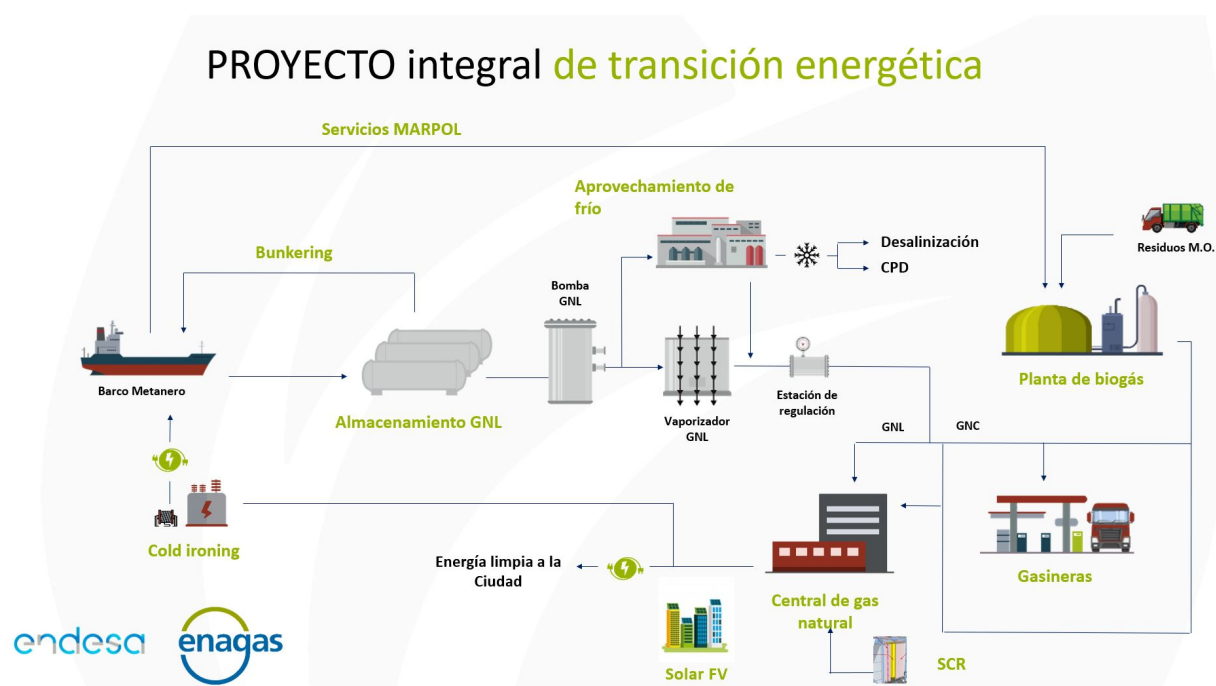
PROYECTO integral de transición energética

Servicios MARPOL

Aprovechamiento de frío

Desalinización
CPD

Residuos M.O.

Bunkering

Bomba GNL

Barco Metanero

Almacenamiento GNL

Vaporizador GNL

Estación de regulación

Planta de biogás

GNL
GNC

Cold ironing

Energía limpia a la Ciudad

Central de gas natural

Gasineras

Solar FV

SCR

endesa
enagas